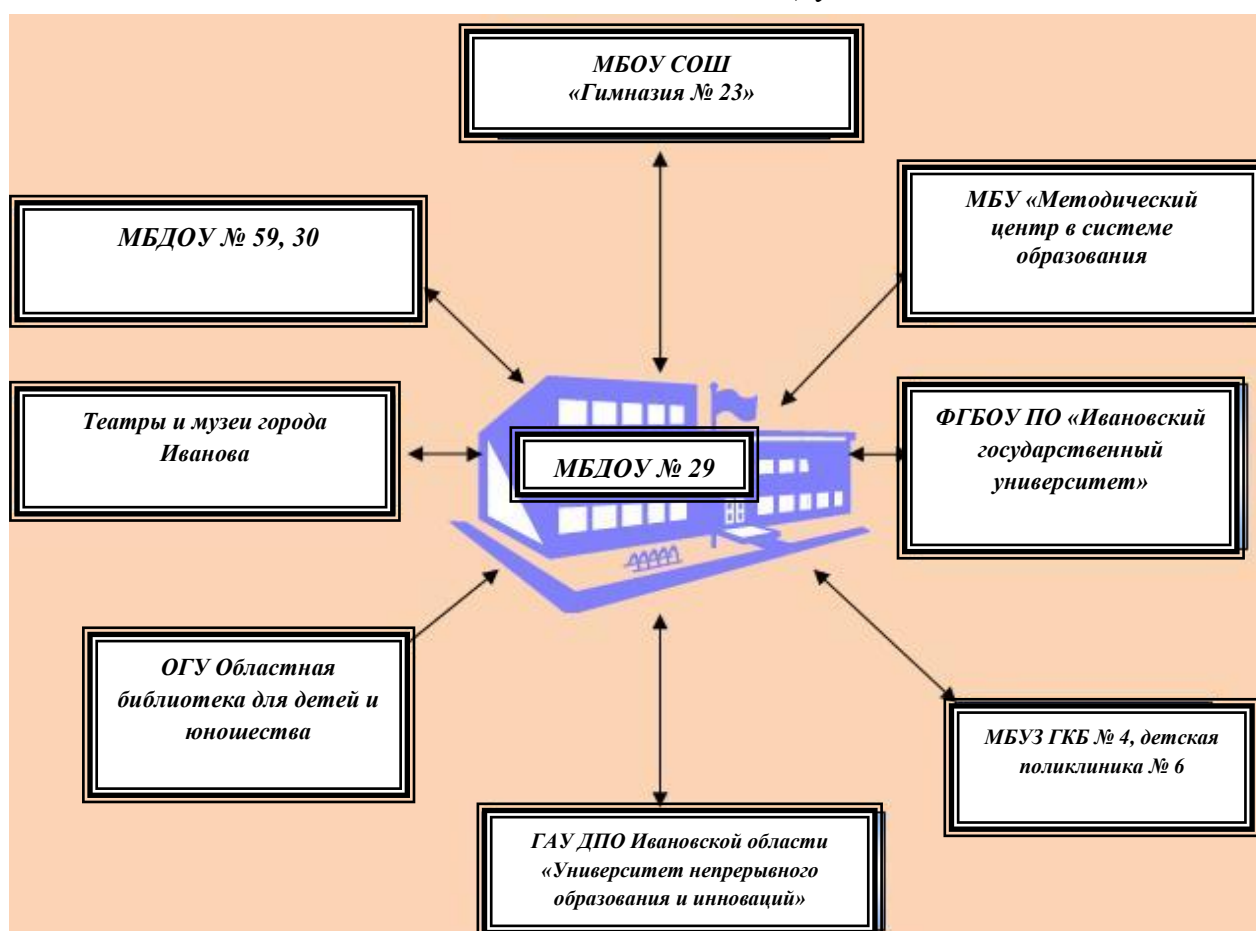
МБОУ СОШ «Гимназия № 23»

МБДОУ № 59, 30

МБУ «Методический центр в системе образования

Театры и музеи города Иванова

МБДОУ № 29

ФГБОУ ПО «Ивановский государственный университет»

ОГУ Областная библиотека для детей и юношества

МБУЗ ГКБ № 4, детская поликлиника № 6

ГАУ ДПО Ивановской области «Университет непрерывного образования и инноваций»